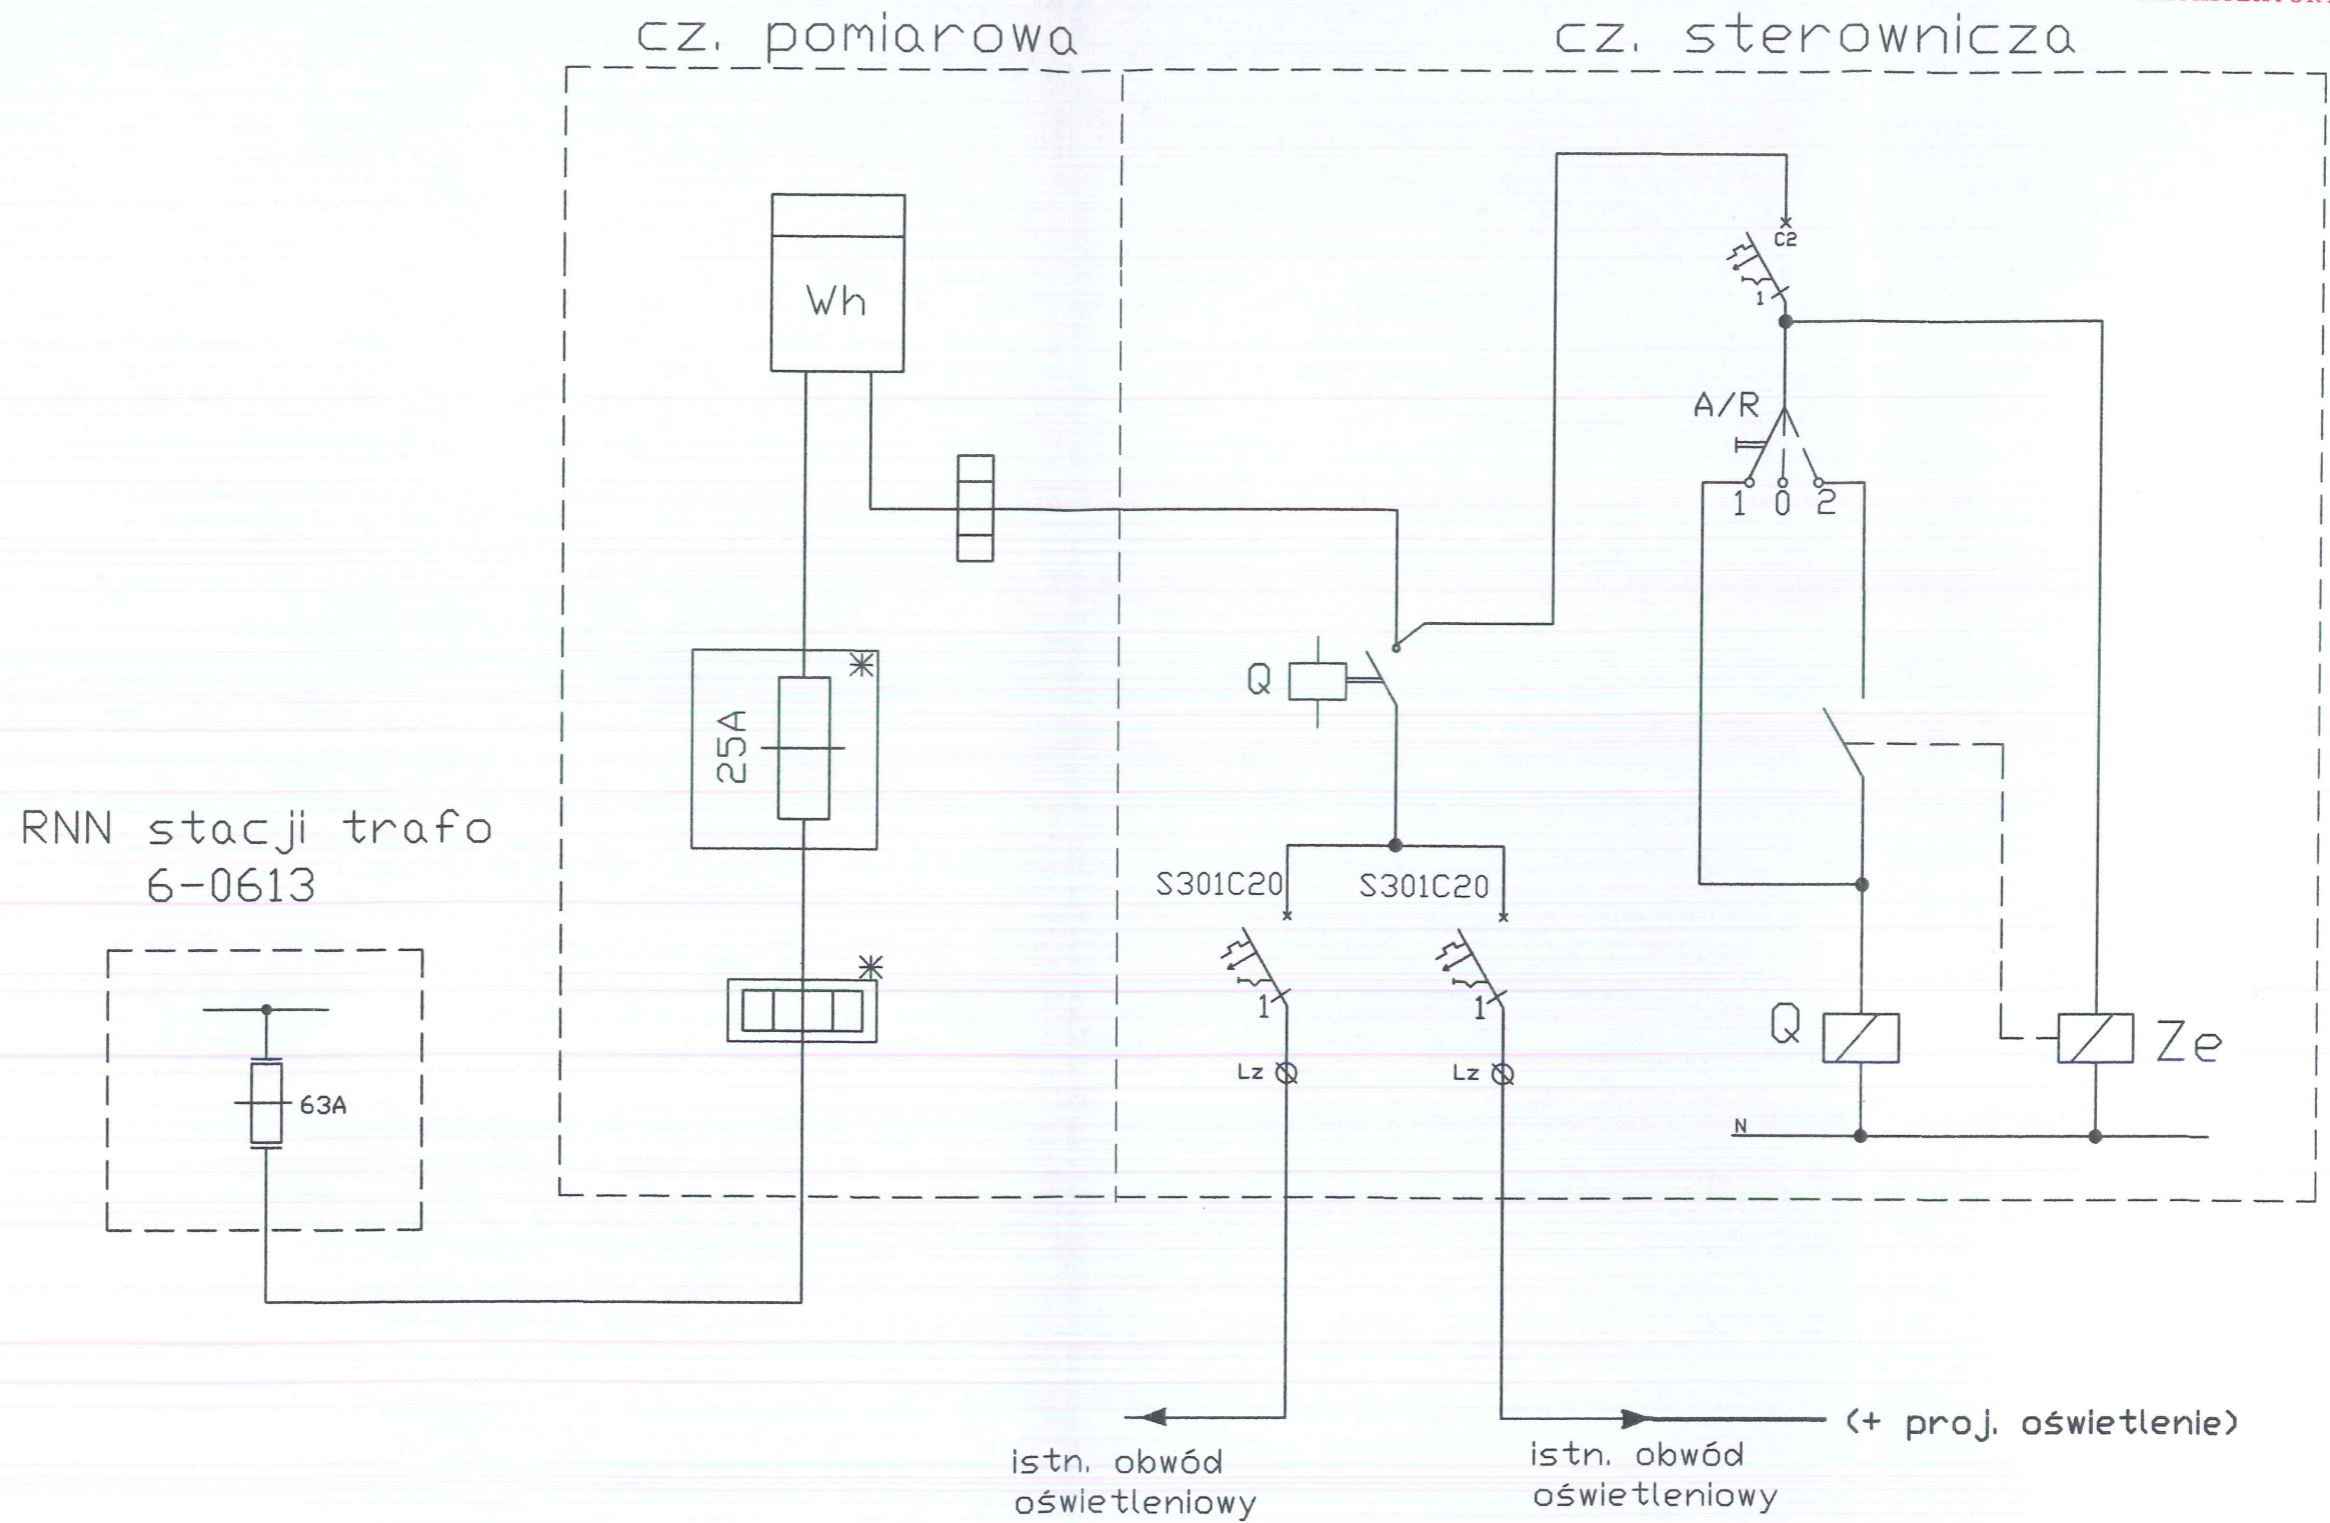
cz. pomiarowa

cz. sterownicza

Wh

C2

1

A/R

1 0 2

Q

25A

RNN stacji trafo
6-0613

S301C20

S301C20

63A

1

1

Lz

Lz

Q

Ze

N

istn. obwód
oświetleniowy

istn. obwód
oświetleniowy

(+ proj. oświetlenie)